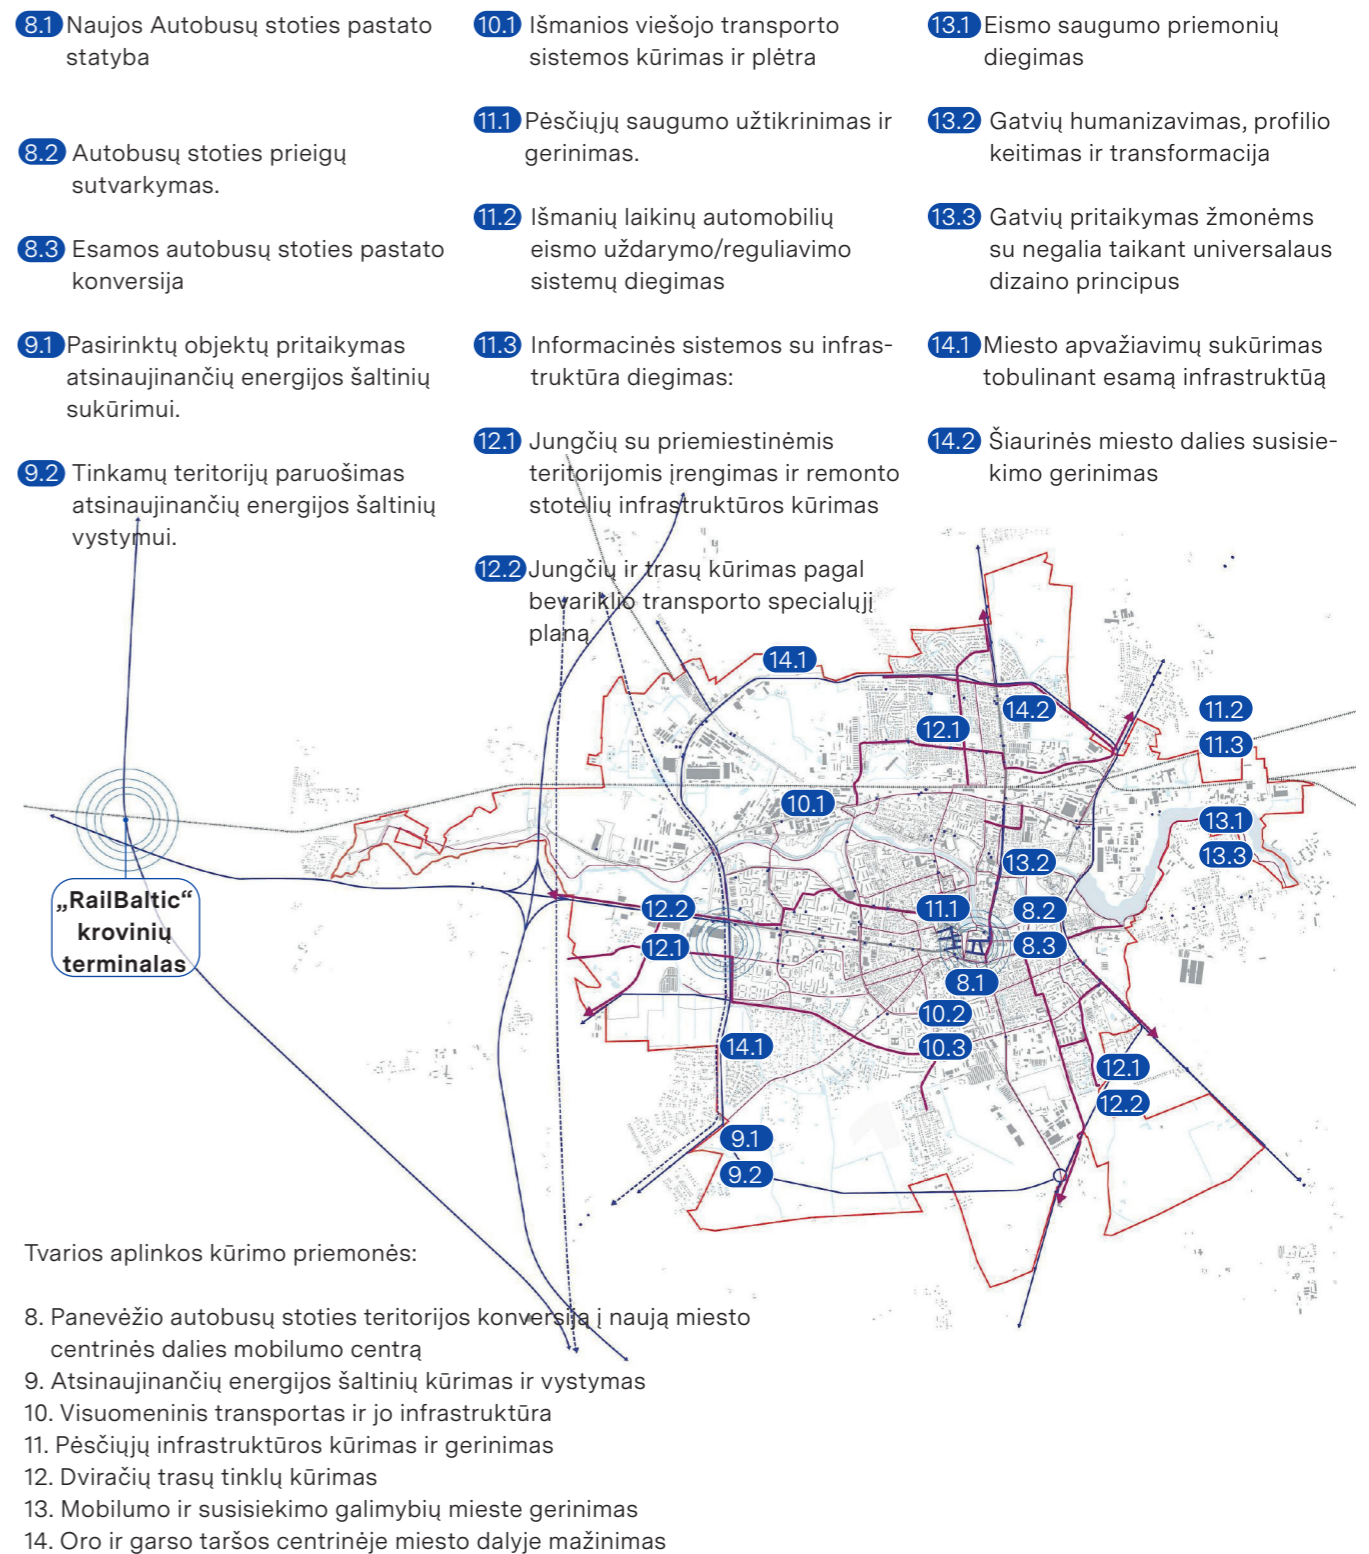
8.1 Naujos Autobusų stoties pastato statyba

8.2 Autobusų stoties prieigų sutvarkymas.

8.3 Esamos autobusų stoties pastato konversija

9.1 Pasirinktų objektų pritaikymas atsinaujinančių energijos šaltinių sukūrimui.

9.2 Tinkamų teritorijų paruošimas atsinaujinančių energijos šaltinių vystymui.

10.1 Išmanios viešojo transporto sistemos kūrimas ir plėtra

11.1 Pėsčiųjų saugumo užtikrinimas ir gerinimas.

11.2 Išmanių laikinų automobilių eismo uždarymo/reguliavimo sistemų diegimas

11.3 Informacinės sistemos su infrastruktūra diegimas:

12.1 Jungčių su priemiestinėmis teritorijomis įrengimas ir remonto stotelių infrastruktūros kūrimas

12.2 Jungčių ir trasų kūrimas pagal bevariklio transporto specialųjį planą

13.1 Eismo saugumo priemonių diegimas

13.2 Gatvių humanizavimas, profilio keitimas ir transformacija

13.3 Gatvių pritaikymas žmonėms su negalia taikant universalaus dizaino principus

14.1 Miesto apvažiavimų sukūrimas tobulinant esamą infrastruktūą

14.2 Šiaurinės miesto dalies susisiekimo gerinimas

14.1
14.2
12.1
11.2
11.3
10.1
13.1
13.3
13.2
„RailBaltic“ krovinių terminalas
12.2
11.1
8.2
12.1
8.3
8.1
10.2
14.1
10.3
12.1
12.2
9.1
9.2

Tvarios aplinkos kūrimo priemonės:

8. Panevėžio autobusų stoties teritorijos konversija į naują miesto centrinės dalies mobilumo centrą
9. Atsinaujinančių energijos šaltinių kūrimas ir vystymas
10. Visuomeninis transportas ir jo infrastruktūra
11. Pėsčiųjų infrastruktūros kūrimas ir gerinimas
12. Dviračių trasų tinklų kūrimas
13. Mobilumo ir susisiekimo galimybių mieste gerinimas
14. Oro ir garso taršos centrinėje miesto dalyje mažinimas